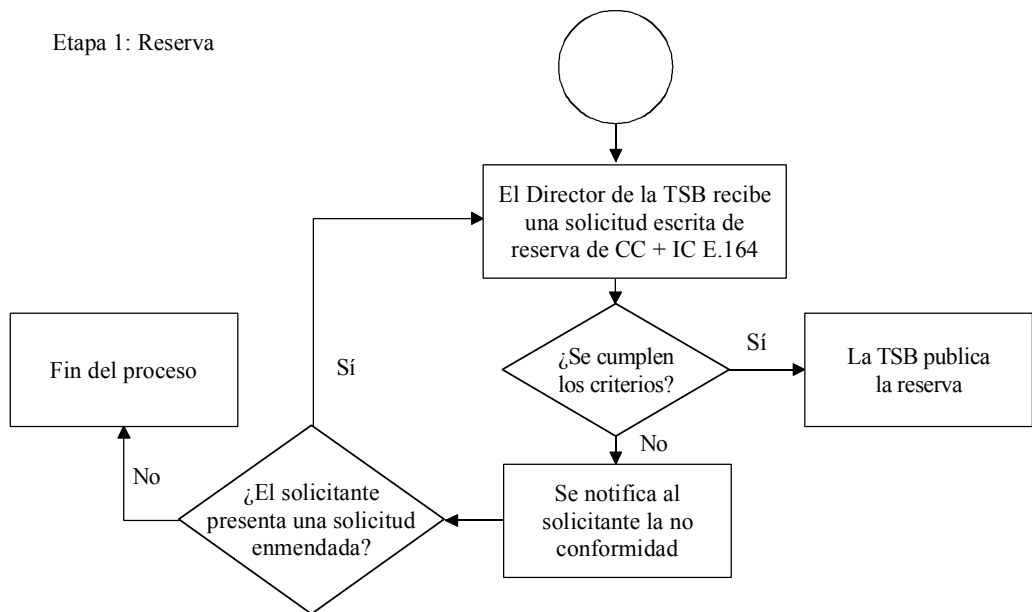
Etapa 1: Reserva

El Director de la TSB recibe una solicitud escrita de reserva de CC + IC E.164

¿Se cumplen los criterios?

Sí

La TSB publica la reserva

No

Se notifica al solicitante la no conformidad

¿El solicitante presenta una solicitud enmendada?

Sí

No

Fin del proceso